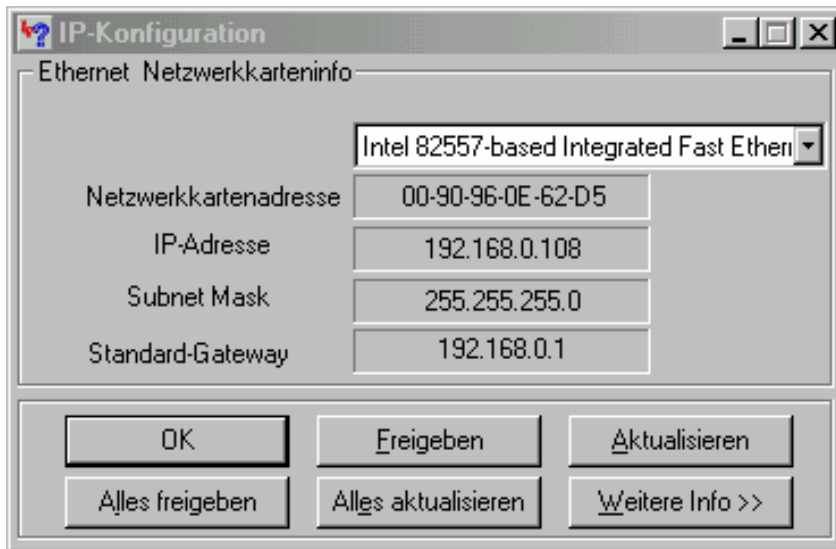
IP-Konfiguration

Ethernet Netzwerkkarteninfo

Intel 82557-based Integrated Fast Ethern

Netzwerkkartenadresse 00-90-96-0E-62-D5

IP-Adresse 192.168.0.108

Subnet Mask 255.255.255.0

Standard-Gateway 192.168.0.1

OK

Freigeben

Aktualisieren

Alles freigeben

Alles aktualisieren

Weitere Info >>